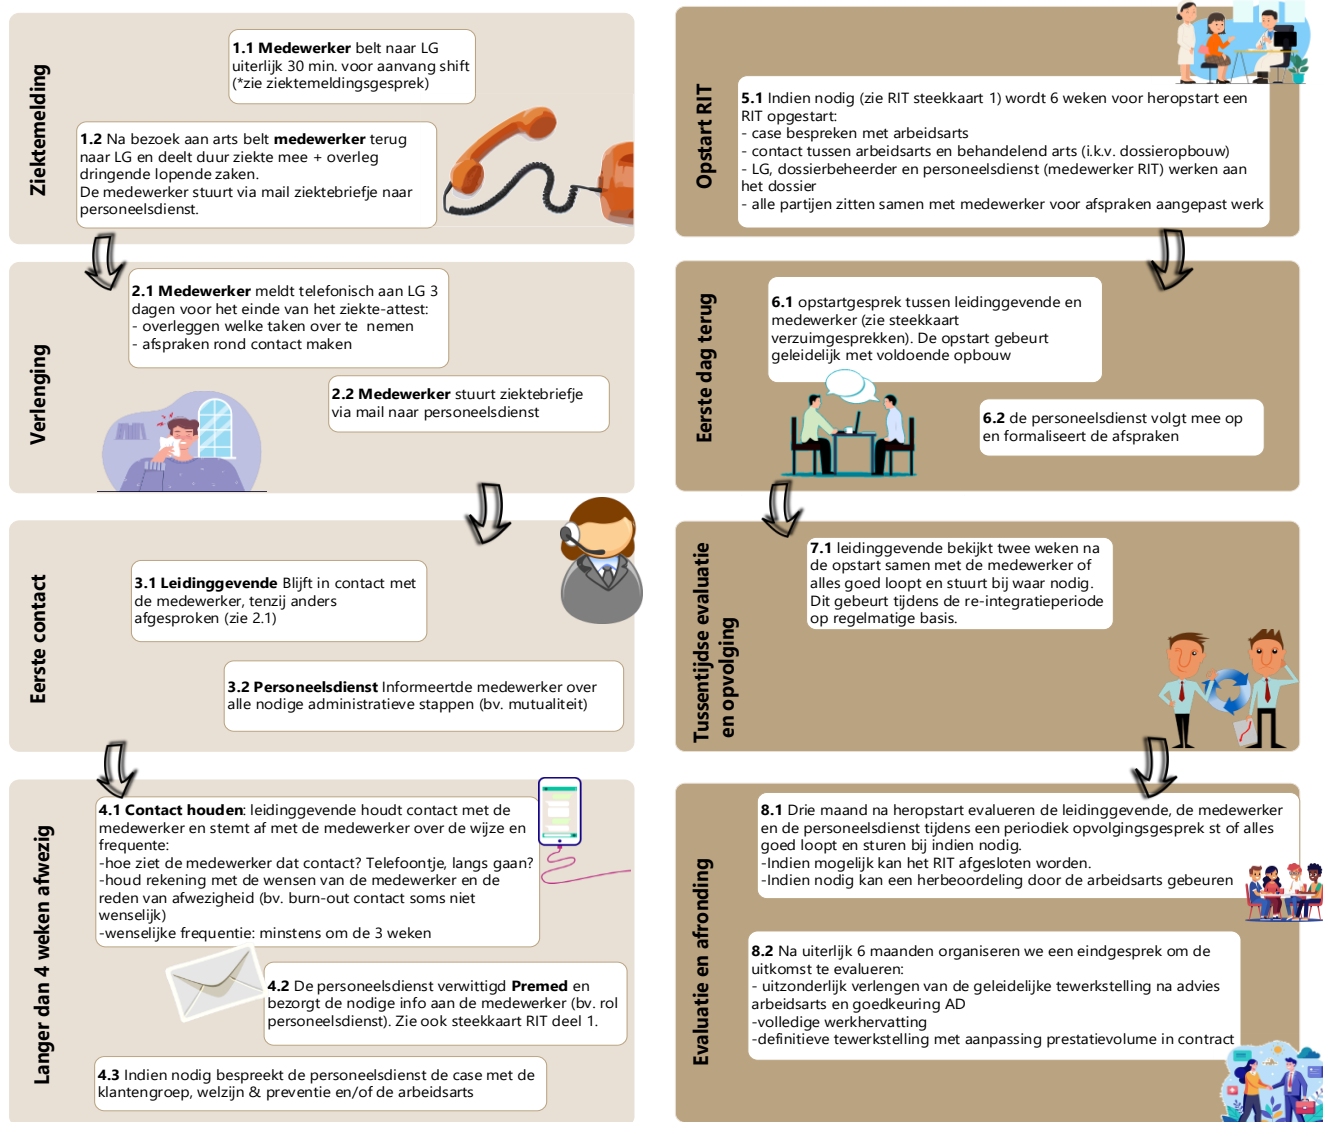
Ziektemelding

**1.1 Medewerker** belt naar LG uiterlijk 30 min. voor aanvang shift (*zie ziektemeldingsgesprek)

**1.2** Na bezoek aan arts belt **medewerker** terug naar LG en deelt duur ziekte mee + overleg dringende lopende zaken.
De medewerker stuurt via mail ziektebriefje naar personeelsdienst.

Verlenging

**2.1 Medewerker** meldt telefonisch aan LG 3 dagen voor het einde van het ziekte-attest:
- overleggen welke taken over te nemen
- afspraken rond contact maken

**2.2 Medewerker** stuurt ziektebriefje via mail naar personeelsdienst

Eerste contact

**3.1 Leidinggevende** Blijft in contact met de medewerker, tenzij anders afgesproken (zie 2.1)

**3.2 Personeelsdienst** Informeertde medewerker over alle nodige administratieve stappen (bv. mutualiteit)

Langer dan 4 weken afwezig

**4.1 Contact houden**: leidinggevende houdt contact met de medewerker en stemt af met de medewerker over de wijze en frequente:
-hoe ziet de medewerker dat contact? Telefoontje, langs gaan?
-houd rekening met de wensen van de medewerker en de reden van afwezigheid (bv. burn-out contact soms niet wenselijk)
-wenselijke frequentie: minstens om de 3 weken

**4.2** De personeelsdienst verwittigd **Premed** en bezorgt de nodige info aan de medewerker (bv. rol personeelsdienst). Zie ook steekkaart RIT deel 1.

**4.3** Indien nodig bespreekt de personeelsdienst de case met de klantengroep, welzijn & preventie en/of de arbeidsarts

Opstart RIT

**5.1** Indien nodig (zie RIT steekkaart 1) wordt 6 weken voor heropstart een RIT opgestart:
- case bespreken met arbeidsarts
- contact tussen arbeidsarts en behandelend arts (i.k.v. dossieropbouw)
- LG, dossierbeheerder en personeelsdienst (medewerker RIT) werken aan het dossier
- alle partijen zitten samen met medewerker voor afspraken aangepast werk

Eerste dag terug

**6.1** opstartgesprek tussen leidinggevende en medewerker (zie steekkaart verzuimgesprekken). De opstart gebeurt geleidelijk met voldoende opbouw

**6.2** de personeelsdienst volgt mee op en formaliseert de afspraken

Tussentijdse evaluatie en opvolging

**7.1** leidinggevende bekijkt twee weken na de opstart samen met de medewerker of alles goed loopt en stuurt bij waar nodig. Dit gebeurt tijdens de re-integratieperiode op regelmatige basis.

Evaluatie en afronding

**8.1** Drie maand na heropstart evalueren de leidinggevende, de medewerker en de personeelsdienst tijdens een periodiek opvolgingsgesprek st of alles goed loopt en sturen bij indien nodig.
-Indien mogelijk kan het RIT afgesloten worden.
-Indien nodig kan een herbeoordeling door de arbeidsarts gebeuren

**8.2** Na uiterlijk 6 maanden organiseren we een eindgesprek om de uitkomst te evalueren:
- uitzonderlijk verlengen van de geleidelijke tewerkstelling na advies arbeidsarts en goedkeuring AD
-volledige werkhervatting
-definitieve tewerkstelling met aanpassing prestatievolume in contract